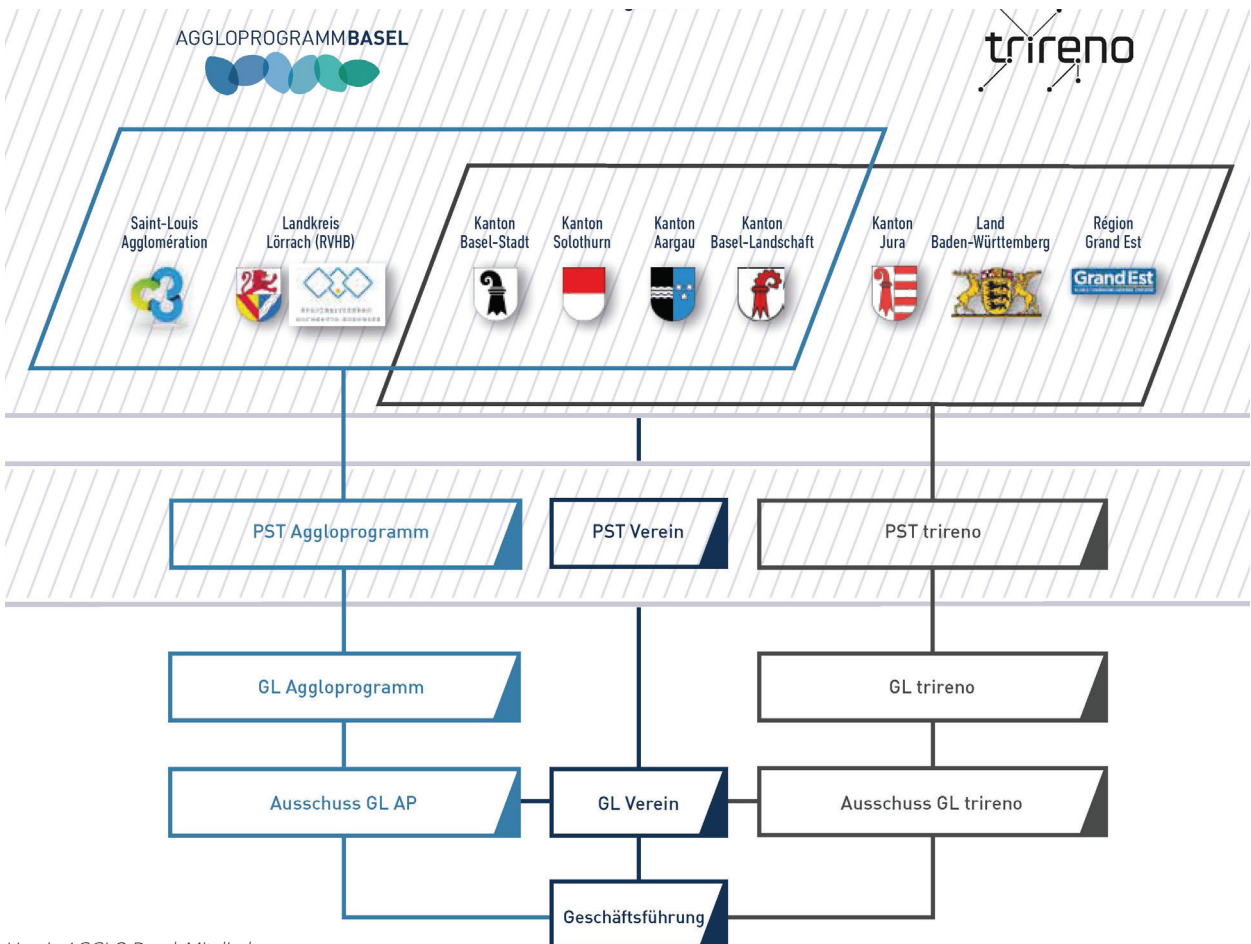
AGGLOPROGRAMMBASEL

trireno

Saint-Louis Agglomération

Landkreis Lörrach (RVHB)

Kanton Basel-Stadt

Kanton Solothurn

Kanton Aargau

Kanton Basel-Landschaft

Kanton Jura

Land Baden-Württemberg

Région Grand Est

Grand Est

PST Agglorogramm

PST Verein

PST trireno

GL Aggloprogramm

GL trireno

Ausschuss GL AP

GL Verein

Ausschuss GL trireno

Geschäftsführung

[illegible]